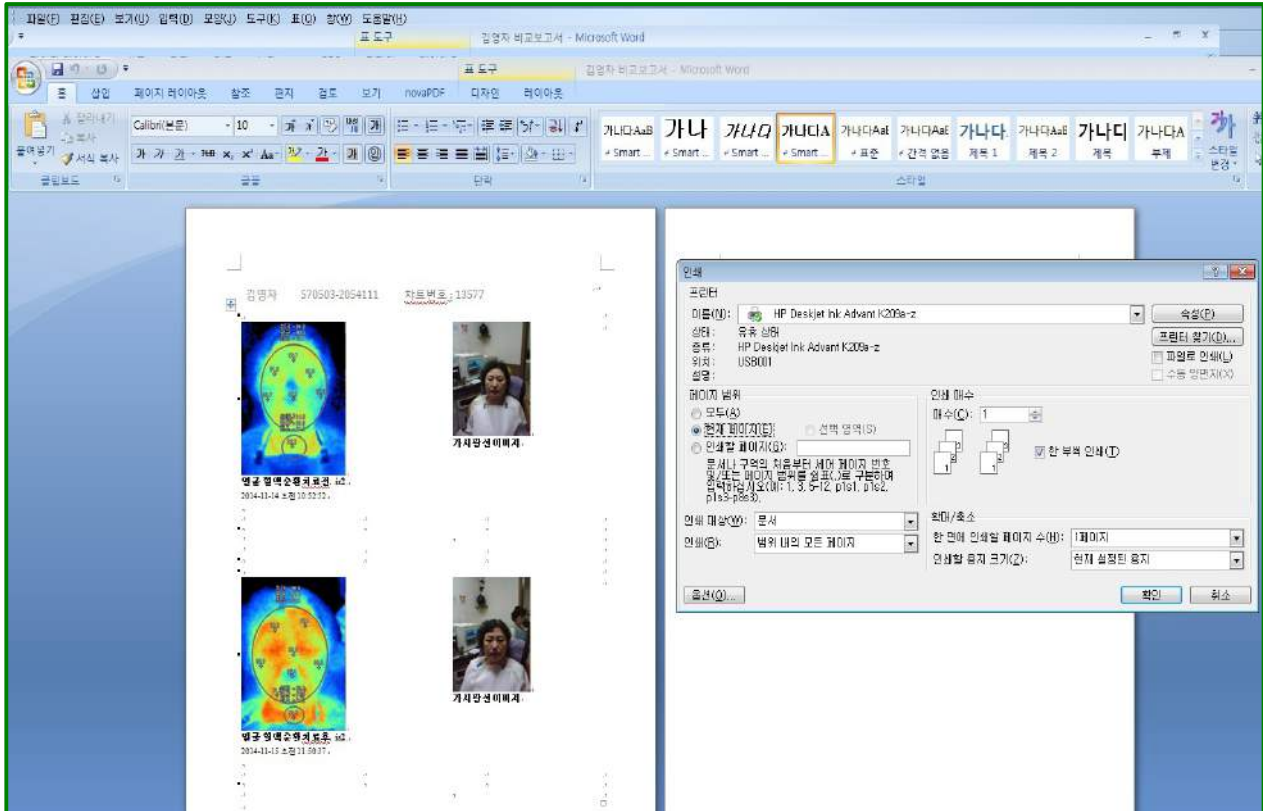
파일(F) 편집(E) 보기(V) 입력(I) 모양(J) 도구(K) 표(Q) 창(W) 도움말(H)

표 도구 김영자 비교보고서 - Microsoft Word

표 도구 김영자 비교보고서 - Microsoft Word

홈 삽입 페이지 레이아웃 참조 편지 검토 보기 novaPDF 디자인 레이아웃

잘라내기 복사 붙여넣기 서식 복사 클립보드

Calibri(본문) 10 글꼴

단락

가나다AaB 가나 가나다 가나다A 가나다AaE 가나다AaE 가나다 가나다AaE 가나다 가나다A
Smart... Smart... Smart... Smart... 표준 간격 없음 제목 1 제목 2 제목 부제 스타일 변경
스타일

김영자 570503-2054111 차트번호 : 13577

가시광선이미지

열공 혈액순환치료전 ir2
2014-11-14 오전 10:53:52

가시광선이미지

열공 혈액순환치료후 ir2
2014-11-15 오전 11:58:37

인쇄

프린터
이름(N): HP Deskjet Ink Advant K209a-z
상태: 유휴 상태
종류: HP Deskjet Ink Advant K209a-z
위치: USB001
설명:

속성(P)
프린터 찾기(D)...
파일로 인쇄(L)
수동 양면지(X)

페이지 범위
모두(A)
현재 페이지(E)
선택 영역(S)
인쇄할 페이지(G):
문서나 구역의 처음부터 세어 페이지 번호 및/또는 페이지 범위를 쉼표(,)로 구분하여 입력하십시오(예: 1, 3, 5-12, p1s1, p1s2, p1s3-p8s3).

인쇄 매수
매수(C): 1
한 부씩 인쇄(T)

인쇄 대상(W): 문서
인쇄(R): 범위 내의 모든 페이지

확대/축소
한 면에 인쇄할 페이지 수(H): 1페이지
인쇄할 용지 크기(Z): 현재 설정된 용지

옵션(O)...
확인
취소